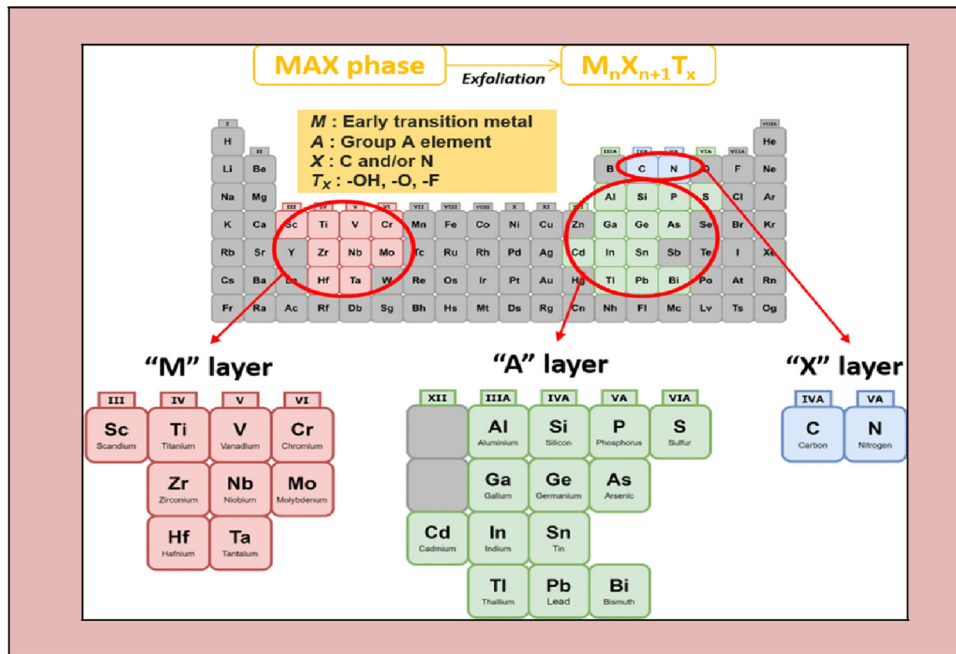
MAX phase
Exfoliation
$M_nX_{n+1}T_x$

$M$ : Early transition metal
$A$ : Group A element
$X$ : C and/or N
$T_X$ : -OH, -O, -F

I
H
II
Li Be
Na Mg
III IV V VI VII VIII VIII VIII IX X
K Ca Sc Ti V Cr Mn Fe Co Ni Cu Zn Ga Ge As Se Br Kr
Rb Sr Y Zr Nb Mo Tc Ru Rh Pd Ag Cd In Sn Sb Te I Xe
Cs Ba La Hf Ta W Re Os Ir Pt Au Hg Tl Pb Bi Po At Rn
Fr Ra Ac Rf Db Sg Bh Hs Mt Ds Rg Cn Nh Fl Mc Lv Ts Og
IIIA IVA VA VIA VIIA VIIIA
B C N O F Ne
Al Si P S Cl Ar
He

"M" layer
III IV V VI
Sc Scandium
Ti Titanium
V Vanadium
Cr Chromium
Zr Zirconium
Nb Niobium
Mo Molybdenum
Hf Hafnium
Ta Tantalum

"A" layer
XII IIIA IVA VA VIA
Al Aluminium
Si Silicon
P Phosphorus
S Sulfur
Ga Gallium
Ge Germanium
As Arsenic
Cd Cadmium
In Indium
Sn Tin
Tl Thallium
Pb Lead
Bi Bismuth

"X" layer
IVA VA
C Carbon
N Nitrogen